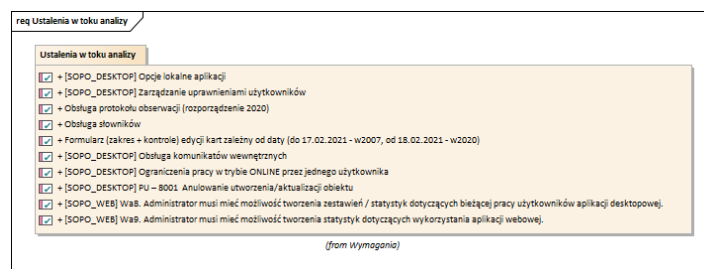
req Ustalenia w toku analizy

Ustalenia w toku analizy

+ [SOPO_DESKTOP] Opcje lokalne aplikacji
+ [SOPO_DESKTOP] Zarządzanie uprawnieniami użytkowników
+ Obsługa protokołu obserwacji (rozporządzenie 2020)
+ Obsługa słowników
+ Formularz (zakres + kontrole) edycji kart zależny od daty (do 17.02.2021 - w2007, od 18.02.2021 - w2020)
+ [SOPO_DESKTOP] Obsługa komunikatów wewnętrznych
+ [SOPO_DESKTOP] Ograniczenia pracy w trybie ONLINE przez jednego użytkownika
+ [SOPO_DESKTOP] PU – 8001 Anulowanie utworzenia/aktualizacji obiektu
+ [SOPO_WEB] Wa8. Administrator musi mieć możliwość tworzenia zestawień / statystyk dotyczących bieżącej pracy użytkowników aplikacji desktopowej.
+ [SOPO_WEB] Wa9. Administrator musi mieć możliwość tworzenia statystyk dotyczących wykorzystania aplikacji webowej.

(from Wymagania)